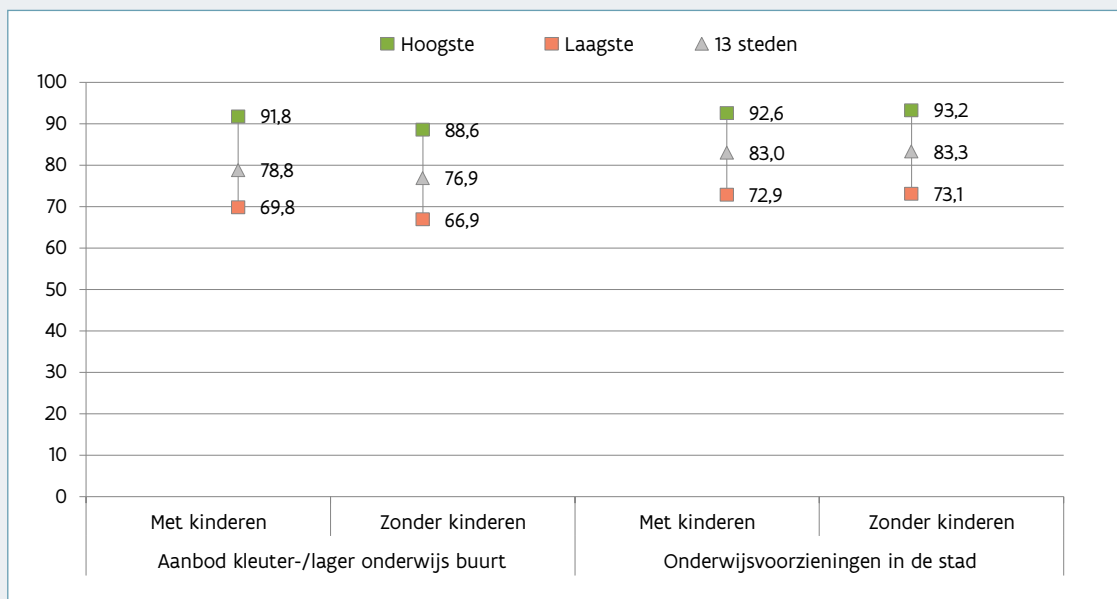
Hoogste Laagste 13 steden

100
90
80
70
60
50
40
30
20
10
0

91,8
78,8
69,8
88,6
76,9
66,9
92,6
83,0
72,9
93,2
83,3
73,1

Met kinderen
Zonder kinderen
Met kinderen
Zonder kinderen
Aanbod kleuter-/lager onderwijs buurt
Onderwijsvoorzieningen in de stad